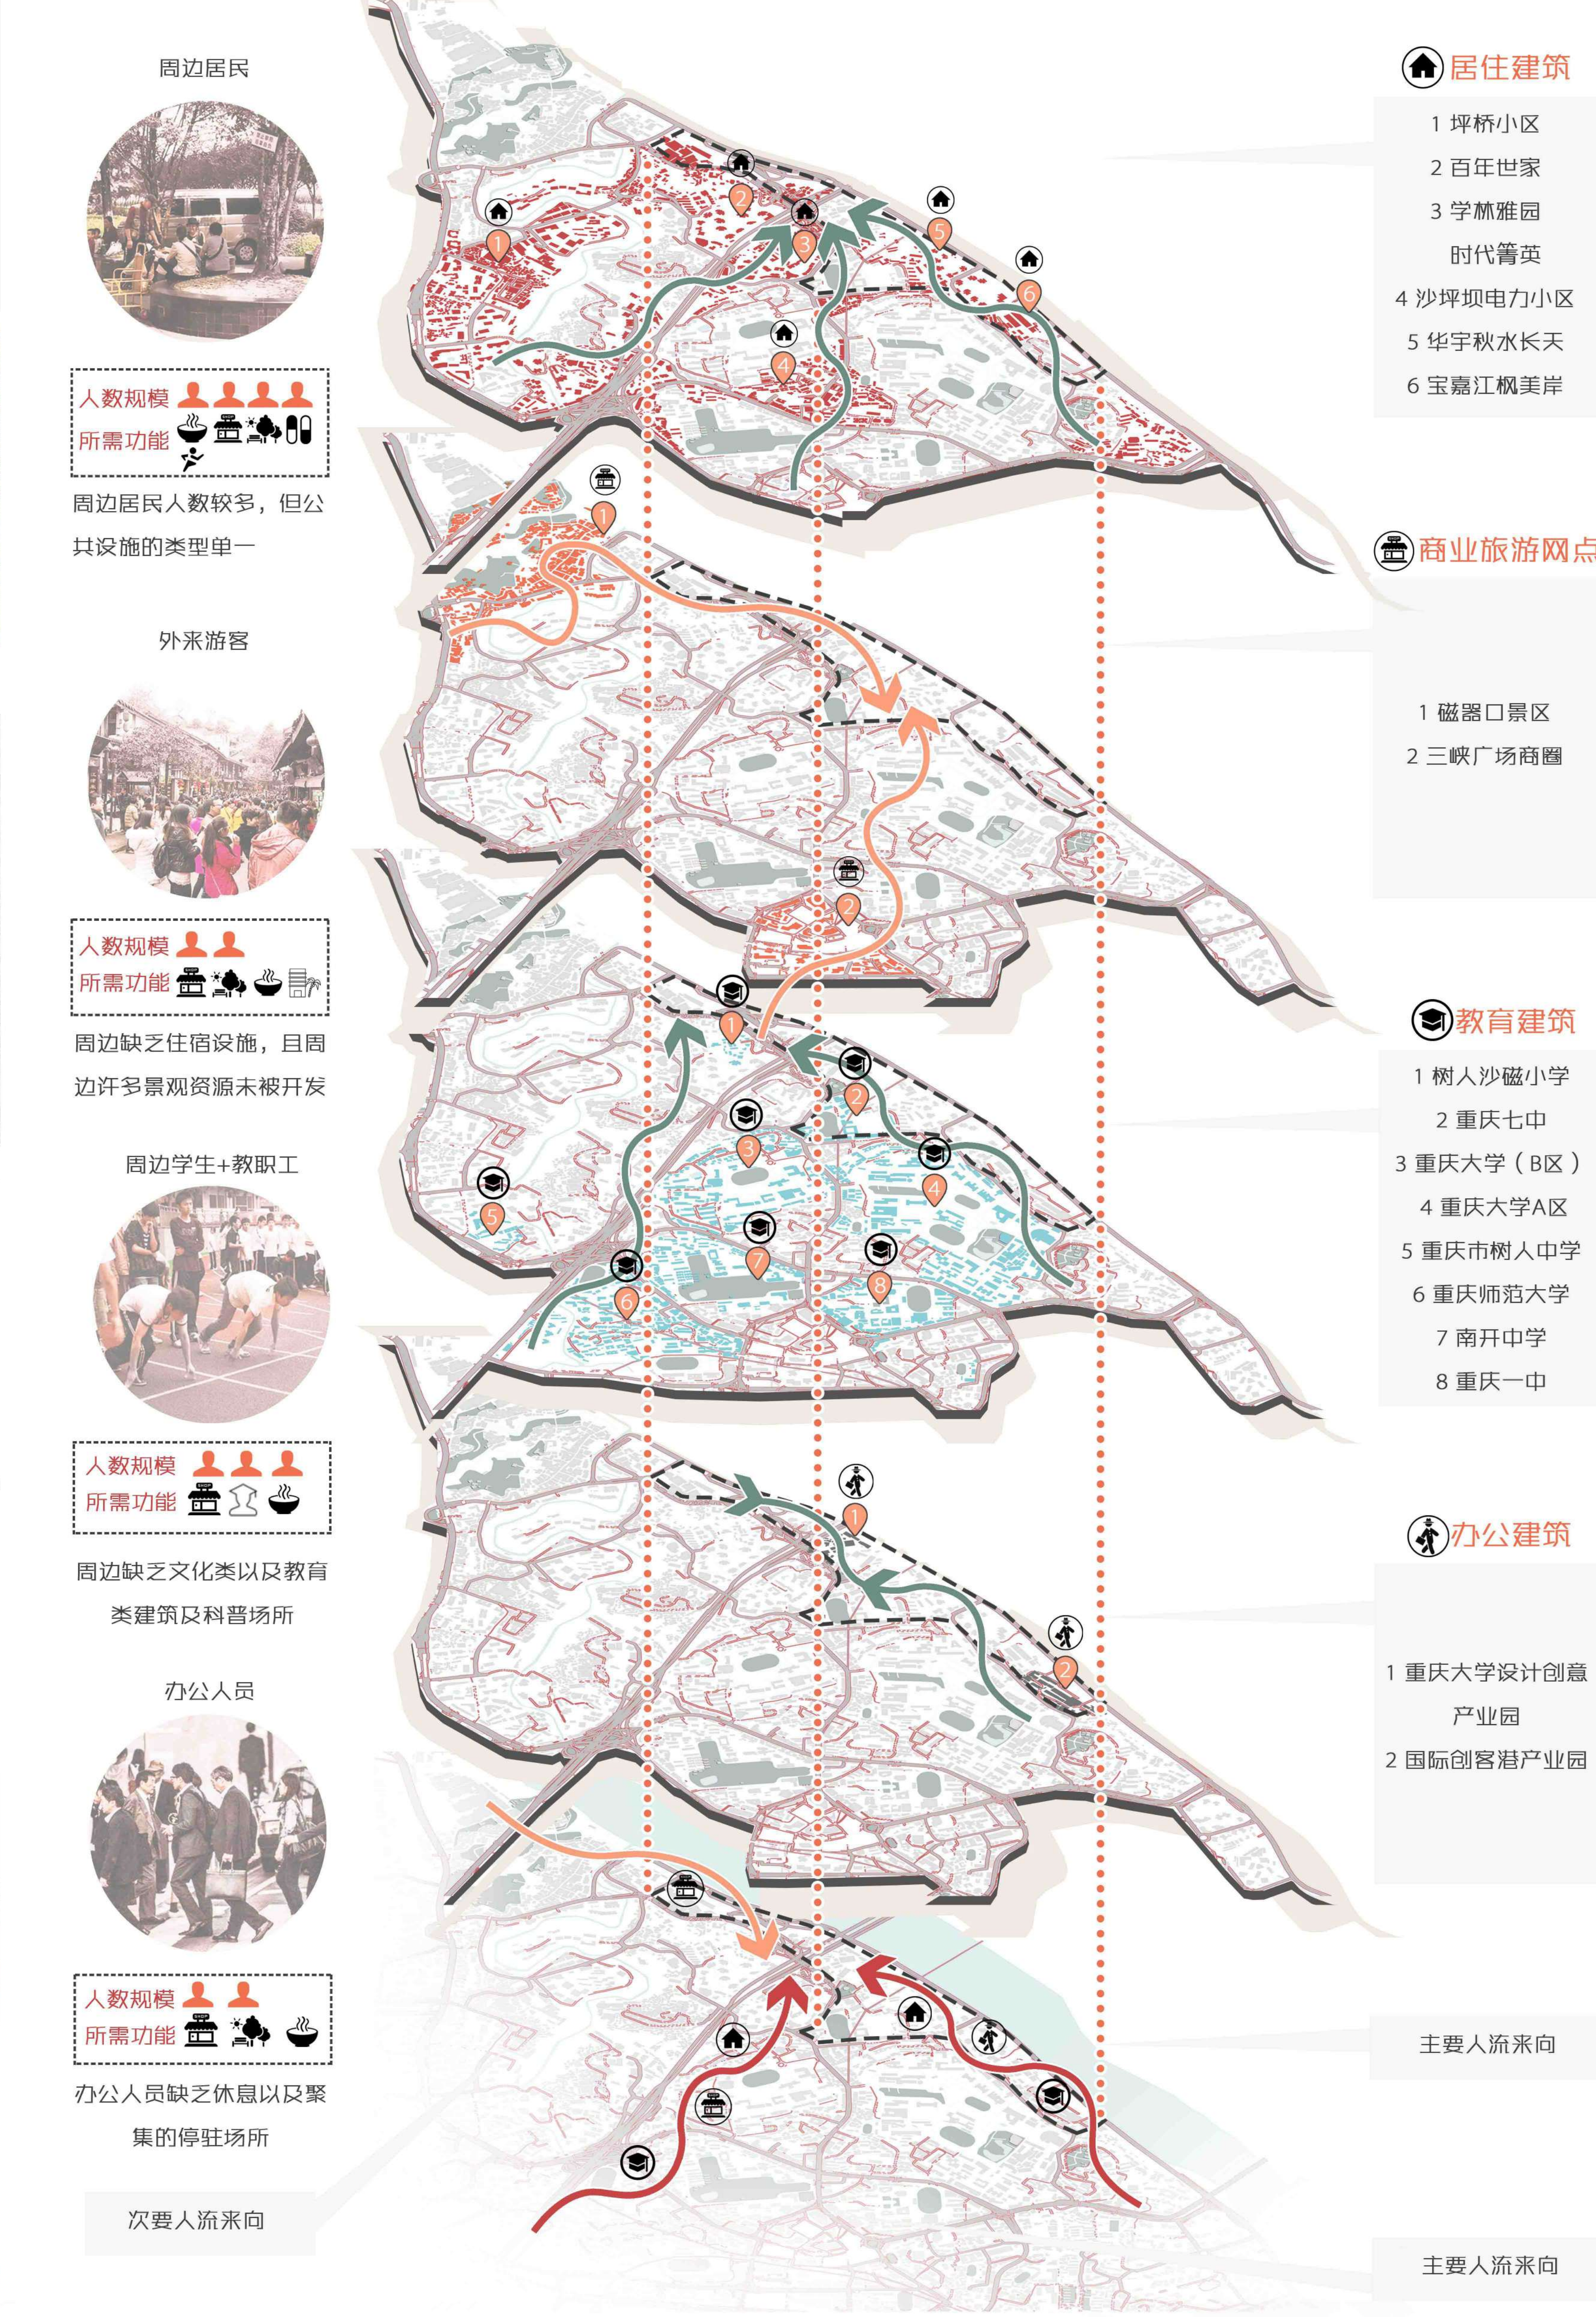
周边居民

人数规模
所需功能

周边居民人数较多，但公共设施的类型单一

外来游客

人数规模
所需功能

周边缺乏住宿设施，且周边许多景观资源未被开发

周边学生+教职工

人数规模
所需功能

周边缺乏文化类以及教育类建筑及科普场所

办公人员

人数规模
所需功能

办公人员缺乏休息以及聚集的停驻场所

次要人流来向

居住建筑
1 坪桥小区
2 百年世家
3 学林雅园 时代箐英
4 沙坪坝电力小区
5 华宇秋水长天
6 宝嘉江枫美岸

商业旅游网点
1 磁器口景区
2 三峡广场商圈

教育建筑
1 树人沙磁小学
2 重庆七中
3 重庆大学（B区）
4 重庆大学A区
5 重庆市树人中学
6 重庆师范大学
7 南开中学
8 重庆一中

办公建筑
1 重庆大学设计创意产业园
2 国际创客港产业园

主要人流来向

主要人流来向